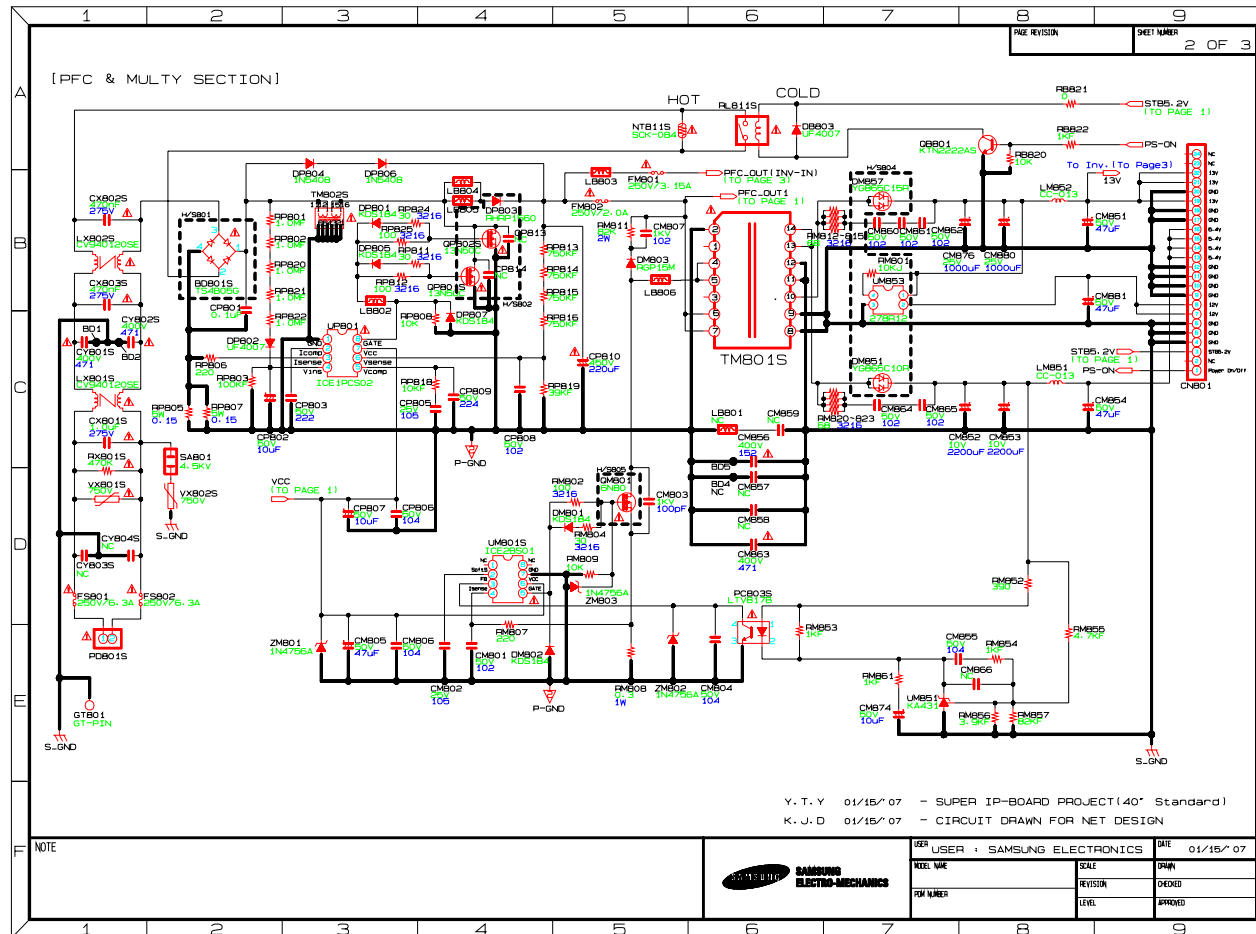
1 2 3 4 5 6 7 8 9

PAGE REVISION
SHEET NUMBER
2 OF 3

[PFC & MULTY SECTION]

A B C D E F

HOT
COLD
RL811S
NTB11S
SCK-084
DB803
UF4007
RB821
0
STB5.2V
(TO PAGE 1)
RB822
1KF
PS-ON
QB801
KTN2222AS
RB820
10K
To Inv.(To Page3)
13V

DP804
1N5408
DP806
1N5408
TM802S
LB803
FM801
250V/3.15A
PFC_OUT(INV-IN)
(TO PAGE 3)
PFC_OUT1
(TO PAGE 1)
FM802
250V/2.0A
LB804
LB805
DP803
RHRP1560
QP813

CX802S
275V
LX802S
CX803S
275V
H/S801
BD801S
TS4B05G
RP801
1.0MF
RP802
1.0MF
RP820
1.0MF
RP821
1.0MF
RP822
1.0MF
DP801
KDS184
RP824
3216
RP825
100
3216
DP805
KDS184
RP811
100
3216
QP802S
RP812
100
3216
QP801S
LB802
CP814
NC
H/S802
RP813
750KF
RP814
750KF
RP815
750KF
RP816
750KF
RM811
2W
CM807
1KV
102
DM803
RGP15M
LB806

H/S804
DM857
YG868C15R
RM812~815
6R 3216
CM860
102
CM861
102
CM862
102
CM876
25V
1000uF
CM880
25V
1000uF
RM801
10KJ
UM853
DM851
YG868C10R
LM852
CC-013
CM851
50V
47uF
CM881
50V
47uF

CP801
0.1uF
DP802
UF4007
UP801
GND
GATE
Icomp
Vcc
Isense
Vsense
Vins
Vcomp
ICE1PCS02
RP808
10K
DP807
KDS184
CP810
450V
220uF
TM801S

BD1
CY801S
250V
471
BD2
LX801S
CY802S
400V
471
RP806
820
RP803
100KF
RP805
0.15
RP807
0.15
CP803
50V
222
RP818
10KF
CP809
50V
224
CP805
25V
105
RP819
39KF
CP802
50V
10uF
P-GND
CP808
50V
102
LB801
NC
CM859
CM856
400V
152
BD5
BD4
NC
CM857
NC
CM858
NC
CM863
400V
471
RM820~823
6R 3216
CM864
102
CM865
102
CM852
10V
2200uF
CM853
10V
2200uF
CM854
50V
47uF
LM851
CC-013
STB5.2V
(TO PAGE 1)
PS-ON
CN801

CX801S
275V
RX801S
470K
VX801S
750V
SAB801
4.5KV
VX802S
750V
S_GND
CY804S
NC
CY803S
NC
FS801
250V/6.3A
FS802
250V/6.3A
PD801S
GT801
GT-PIN
S_GND

VCC
(TO PAGE 1)
CP807
50V
10uF
CP806
50V
104
RM802
100
3216
DM801
KDS184
H/S805
QM801
5N80
CM803
1KV
100pF
RM804
30
3216
UM801S
ICE2B801
RM809
10K
1N4756A
ZM803
RM852
390
PC803S
LTV817B
RM853
1KF
RM855
4.7KF
ZM801
1N4756A
CM805
50V
47uF
CM806
50V
104
RM807
220
CM801
50V
102
DM802
KDS184
CM802
25V
105
P-GND
RM808
0.3
1W
ZM802
1N4756A
CM804
50V
104
CM855
50V
104
RM854
1KF
CM866
NC
RM861
1KF
UM851
KA431
CM874
50V
10uF
RM856
3.9KF
RM857
82KF
S_GND

Y.T.Y 01/15/'07 - SUPER IP-BOARD PROJECT(40" Standard)
K.J.D 01/15/'07 - CIRCUIT DRAWN FOR NET DESIGN

NOTE
SAMSUNG
SAMSUNG ELECTRO-MECHANICS
USER
USER : SAMSUNG ELECTRONICS
DATE
01/15/'07
MODEL NAME
SCALE
DRAWN
REVISION
CHECKED
PCB NUMBER
LEVEL
APPROVED